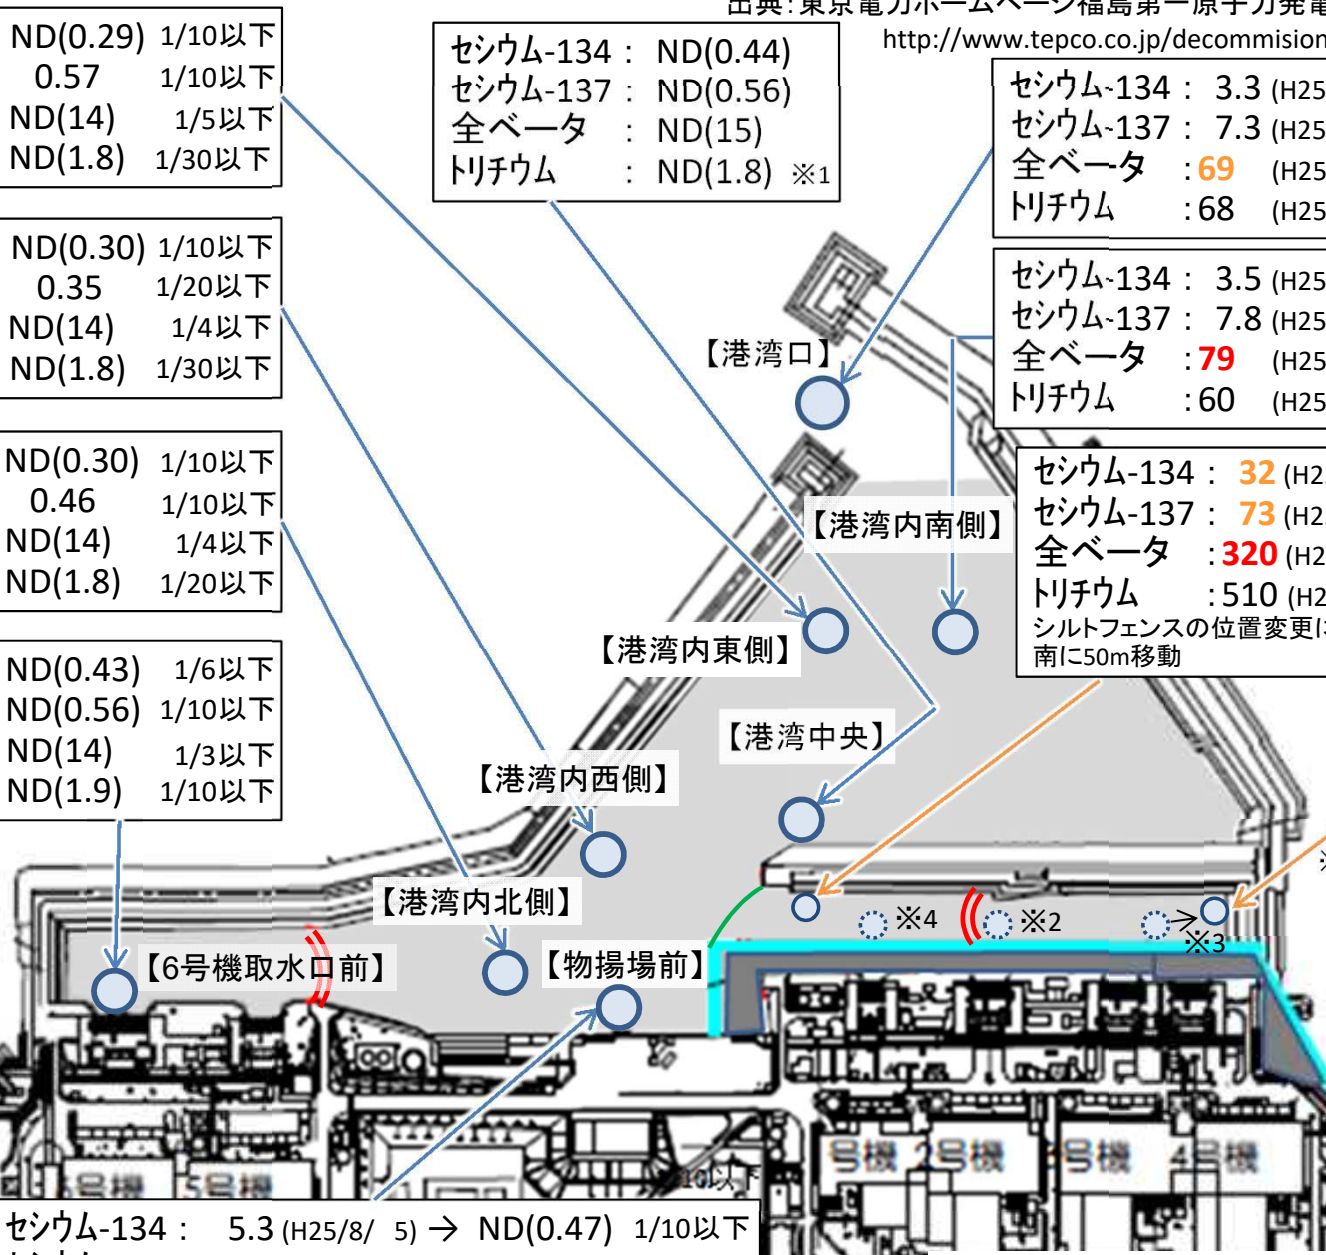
出典:東京電力ホームページ福島第一原子力発電
http://www.tepco.co.jp/decommision

ND(0.29) 1/10以下
0.57 1/10以下
ND(14) 1/5以下
ND(1.8) 1/30以下

セシウム-134 : ND(0.44)
セシウム-137 : ND(0.56)
全ベータ : ND(15)
トリチウム : ND(1.8) ※1

セシウム-134 : 3.3 (H25
セシウム-137 : 7.3 (H25
全ベータ : 69 (H25
トリチウム : 68 (H25

ND(0.30) 1/10以下
0.35 1/20以下
ND(14) 1/4以下
ND(1.8) 1/30以下

セシウム-134 : 3.5 (H25
セシウム-137 : 7.8 (H25
全ベータ : 79 (H25
トリチウム : 60 (H25

【港湾口】

ND(0.30) 1/10以下
0.46 1/10以下
ND(14) 1/4以下
ND(1.8) 1/20以下

セシウム-134 : 32 (H2
セシウム-137 : 73 (H2
全ベータ : 320 (H2
トリチウム : 510 (H2
シルトフェンスの位置変更に
南に50m移動

【港湾内南側】

【港湾内東側】

ND(0.43) 1/6以下
ND(0.56) 1/10以下
ND(14) 1/3以下
ND(1.9) 1/10以下

【港湾中央】

【港湾内西側】

【港湾内北側】

※4 ※2 ※3

【6号機取水口前】

【物揚場前】

10以下

号機 2号機 3号機 4号機

5号機

セシウム-134 : 5.3 (H25/8/ 5) → ND(0.47) 1/10以下